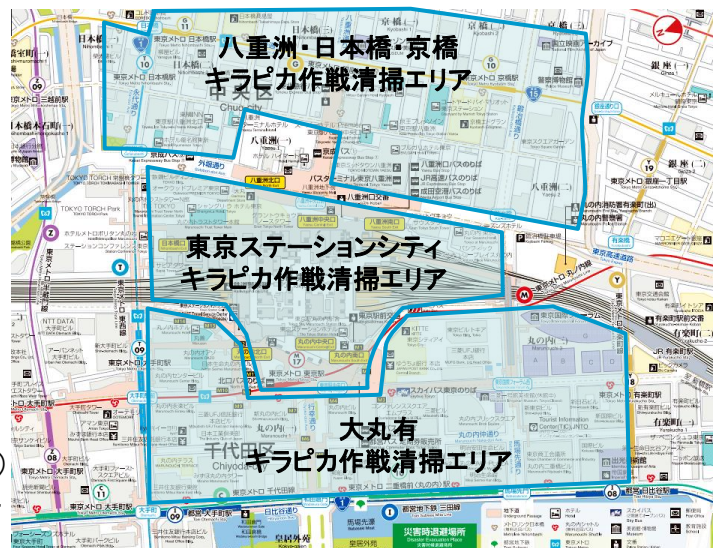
八重洲・日本橋・京橋
キラピカ作戦清掃エリア

東京ステーションシティ
キラピカ作戦清掃エリア

大丸有
キラピカ作戦清掃エリア

日本橋
京橋
銀座一丁目
銀座
日本橋室町
日本橋本石町
三越前駅
東京メトロ 日本橋駅
東京メトロ 京橋駅
東京メトロ 大手町駅
東京メトロ 東京駅
東京メトロ 二重橋前駅
東京メトロ 千代田線
外堀通り
八重洲中央口
八重洲北口
八重洲南口
丸の内北口
丸の内南口
丸の内中央口
北口
丸の内
千代田
大手町
有楽町
有楽町駅
JR 有楽町駅
東京
TOKYO TORCH
TOKYO TORCH Park
NTT DATA
日比谷通り
馬場先濠
皇居外苑
都営地下鉄 三田線
二重橋前
和田倉門
災害時避難場所
Chuo City
Chiyoda